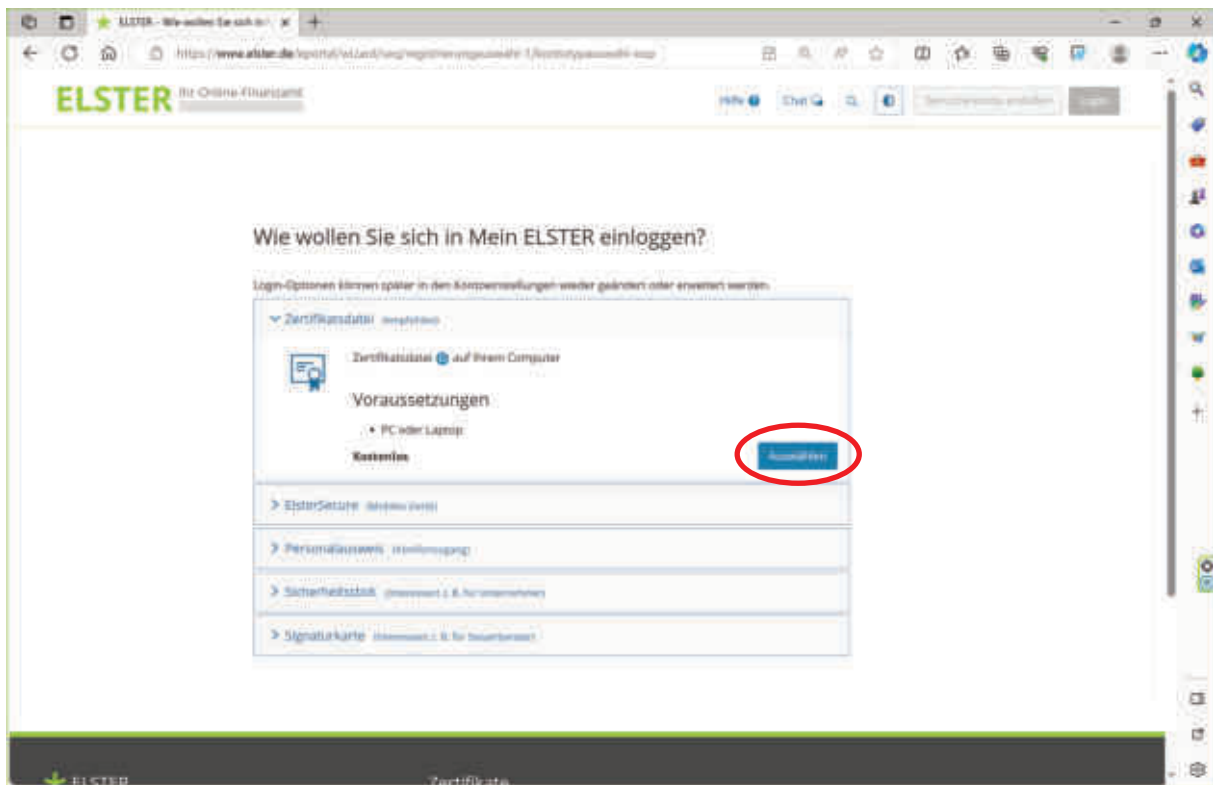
ELSTER - Wie wollen Sie sich in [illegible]

https://www.elster.de/eportal/wizard/reg/registrierungsauswahl-1/kontotypauswahl-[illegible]

ELSTER Ihr Online-Finanzamt

Hilfe Chat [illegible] Benutzerkonto erstellen Login

Wie wollen Sie sich in Mein ELSTER einloggen?

Login-Optionen können später in den Kontoeinstellungen wieder geändert oder erweitert werden.

Zertifikatsdatei (empfohlen)

Zertifikatsdatei auf Ihrem Computer

Voraussetzungen

• PC oder Laptop

Kostenlos

Auswählen

ElsterSecure (Mobiles Gerät)

Personalausweis (Onlinezugang)

Sicherheitsstick (Interessant z. B. für Unternehmer)

Signaturkarte (Interessant z. B. für Steuerberater)

ELSTER

Zertifikate